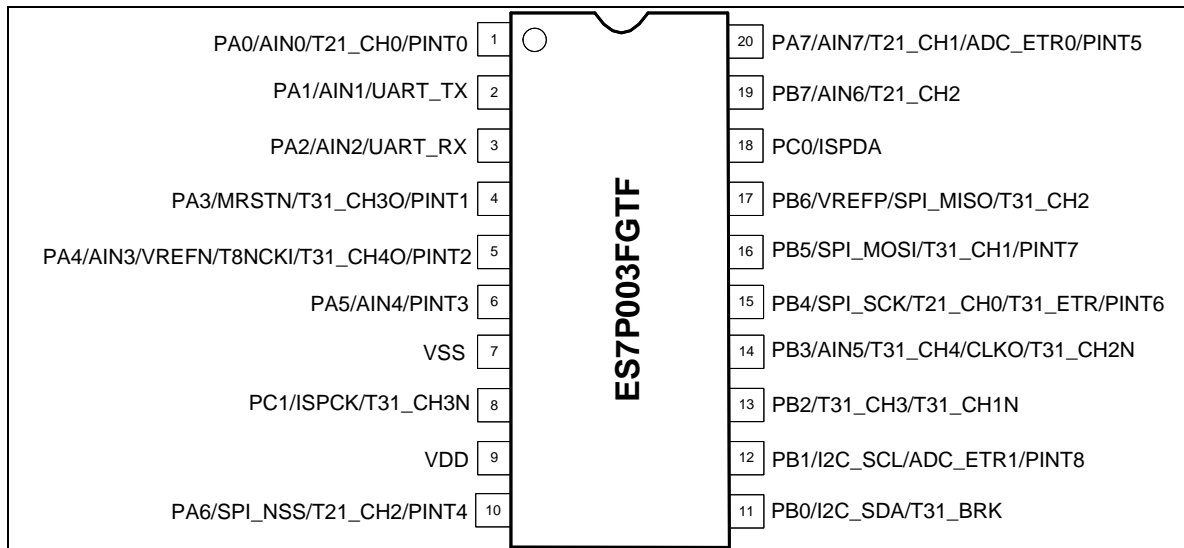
PA0/AIN0/T21_CH0/PINT0 1
PA1/AIN1/UART_TX 2
PA2/AIN2/UART_RX 3
PA3/MRSTN/T31_CH3O/PINT1 4
PA4/AIN3/VREFN/T8NCKI/T31_CH4O/PINT2 5
PA5/AIN4/PINT3 6
VSS 7
PC1/ISPCK/T31_CH3N 8
VDD 9
PA6/SPI_NSS/T21_CH2/PINT4 10

ES7P003FGTF

20 PA7/AIN7/T21_CH1/ADC_ETR0/PINT5
19 PB7/AIN6/T21_CH2
18 PC0/ISPDA
17 PB6/VREFP/SPI_MISO/T31_CH2
16 PB5/SPI_MOSI/T31_CH1/PINT7
15 PB4/SPI_SCK/T21_CH0/T31_ETR/PINT6
14 PB3/AIN5/T31_CH4/CLKO/T31_CH2N
13 PB2/T31_CH3/T31_CH1N
12 PB1/I2C_SCL/ADC_ETR1/PINT8
11 PB0/I2C_SDA/T31_BRK